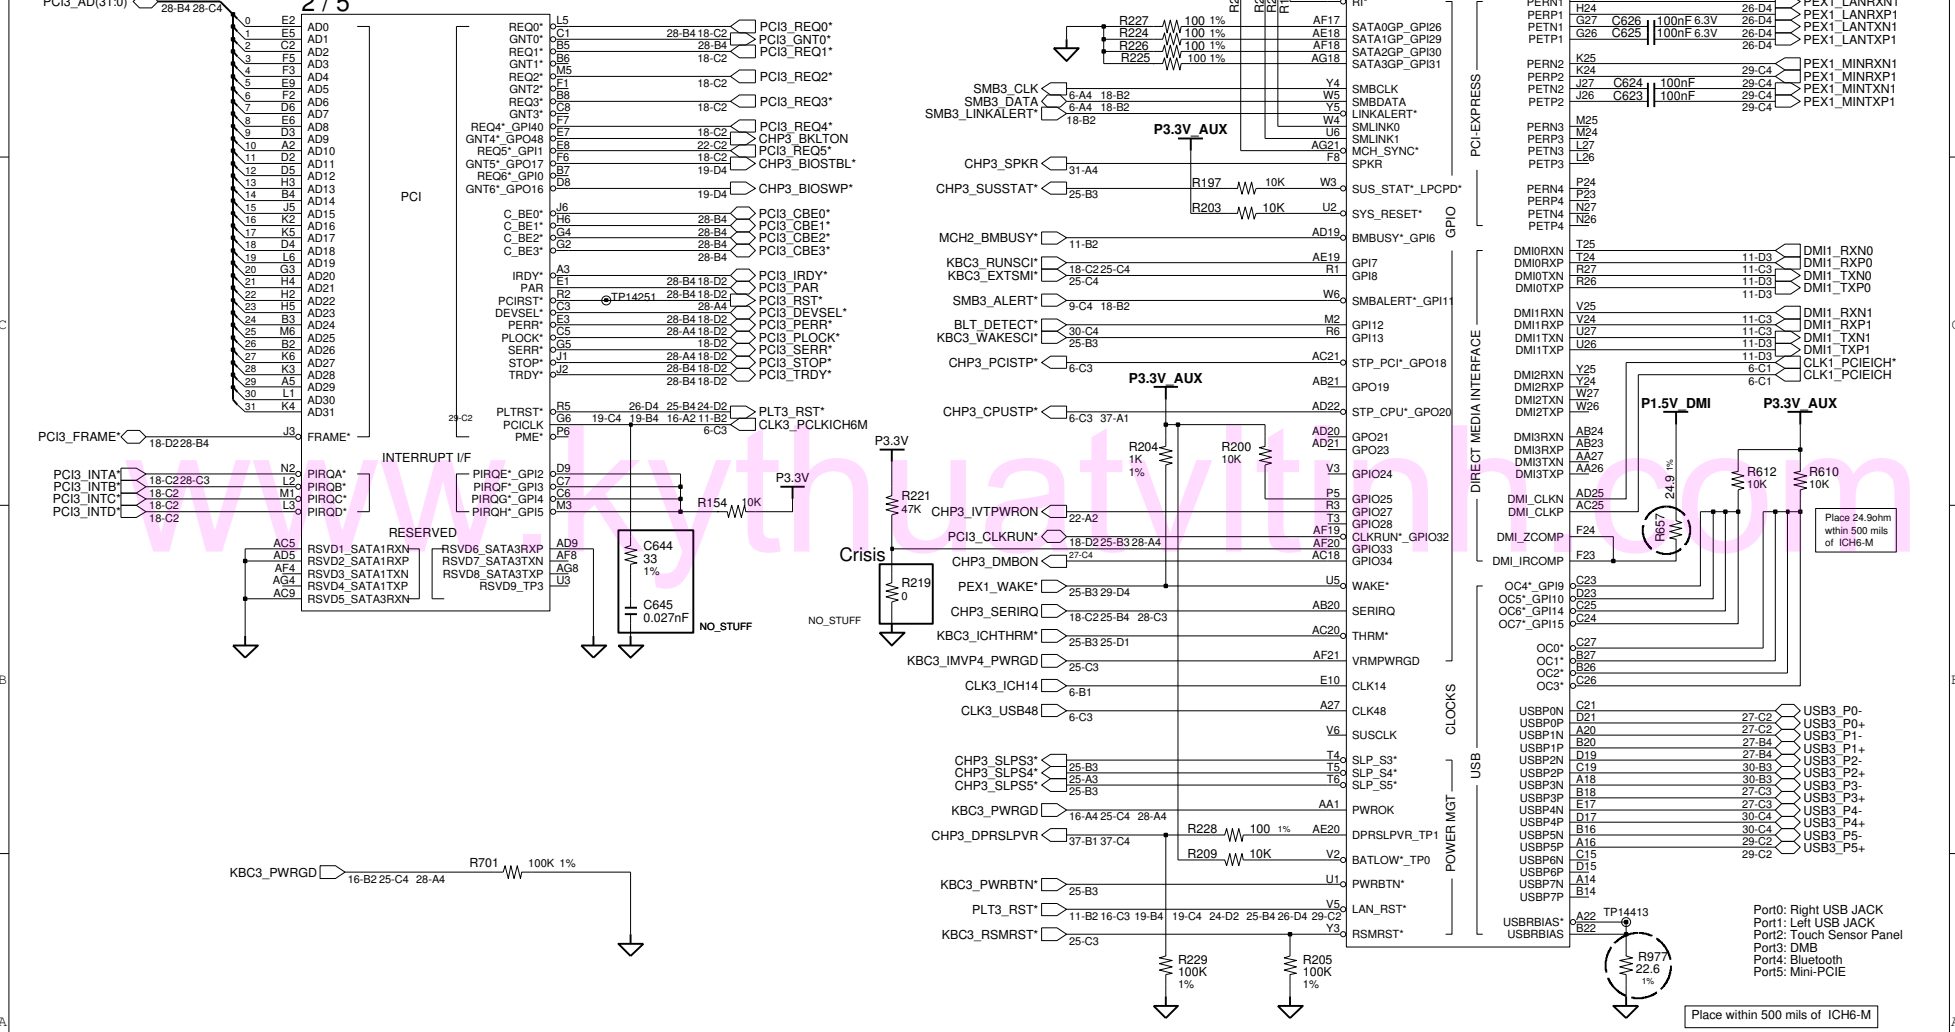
PCI3_AD(31:0) 28-B4 28-C4
2 / 5

0 E2 AD0
1 E5 AD1
2 C2 AD2
3 F5 AD3
4 F3 AD4
5 E9 AD5
6 F2 AD6
7 D6 AD7
8 E6 AD8
9 D3 AD9
10 A2 AD10
11 D2 AD11
12 D5 AD12
13 H3 AD13
14 B4 AD14
15 J5 AD15
16 K2 AD16
17 K5 AD17
18 D4 AD18
19 L6 AD19
20 G3 AD20
21 H4 AD21
22 H2 AD22
23 H5 AD23
24 B3 AD24
25 M6 AD25
26 B2 AD26
27 K6 AD27
28 K3 AD28
29 A5 AD29
30 L1 AD30
31 K4 AD31

PCI

REQ0* L5 28-B4 18-C2 PCI3_REQ0*
GNT0* C1 28-B4 PCI3_GNT0*
REQ1* B5 18-C2 PCI3_REQ1*
GNT1* B6
REQ2* M5 18-C2 PCI3_REQ2*
GNT2* F1
REQ3* B8 18-C2 PCI3_REQ3*
GNT3* C8
REQ4*_GPI40 F7 18-C2 PCI3_REQ4*
GNT4*_GPO48 E7 18-C2 CHP3_BKLTON
REQ5*_GPI1 E8 22-C2 PCI3_REQ5*
GNT5*_GPO17 F6 18-C2 CHP3_BIOSTBL*
REQ6*_GPI0 B7 19-D4
GNT6*_GPO16 D8 19-D4 CHP3_BIOSWP*

C_BE0* J6 28-B4 PCI3_CBE0*
C_BE1* H6 28-B4 PCI3_CBE1*
C_BE2* G4 28-B4 PCI3_CBE2*
C_BE3* G2 28-B4 PCI3_CBE3*

IRDY* A3 28-B4 18-D2 PCI3_IRDY*
PAR E1 28-B4 18-D2 PCI3_PAR
PCIRST* R2 TP14251 28-B4 18-D2 PCI3_RST*
DEVSEL* C3 28-A4 PCI3_DEVSEL*
PERR* E3 28-B4 18-D2 PCI3_PERR*
PLOCK* C5 28-A4 18-D2 PCI3_PLOCK*
SERR* G5 18-D2 PCI3_SERR*
STOP* J1 28-A4 18-D2 PCI3_STOP*
TRDY* J2 28-B4 18-D2 PCI3_TRDY*

PLTRST* R5 26-D4 25-B4 24-D2 PLT3_RST*
PCICLK G6 19-C4 19-B4 16-A2 11-B2 CLK3_PCLKICH6M
PME* P6 6-C3
29-C2

PCI3_FRAME* 18-D2 28-B4 J3 FRAME*

INTERRUPT I/F
PCI3_INTA* 18-C2 28-C3 N2 PIRQA*
PCI3_INTB* 18-C2 L2 PIRQB*
PCI3_INTC* 18-C2 M1 PIRQC*
PCI3_INTD* 18-C2 L3 PIRQD*

PIRQE*_GPI2 D9
PIRQF*_GPI3 C7
PIRQG*_GPI4 C6
PIRQH*_GPI5 M3 R154 10K P3.3V

RESERVED
AC5 RSVD1_SATA1RXN
AD5 RSVD2_SATA1RXP
AF4 RSVD3_SATA1TXN
AG4 RSVD4_SATA1TXP
AC9 RSVD5_SATA3RXN
RSVD6_SATA3RXP AD9
RSVD7_SATA3TXN AF8
RSVD8_SATA3TXP AG8
RSVD9_TP3 U3

C644 33 1%
C645 0.027nF
NO_STUFF

P3.3V
R221 47K
Crisis
R219 0
NO_STUFF

KBC3_PWRGD 16-B2 25-C4 28-A4 R701 100K 1%

R227 100 1% AF17 SATA0GP_GPI26
R224 100 1% AE18 SATA1GP_GPI29
R226 100 1% AF18 SATA2GP_GPI30
R225 100 1% AG18 SATA3GP_GPI31
RI*

SMB3_CLK 6-A4 18-B2 Y4 SMBCLK
SMB3_DATA 6-A4 18-B2 W5 SMBDATA
SMB3_LINKALERT* 18-B2 Y5 LINKALERT*
P3.3V_AUX
W4 SMLINK0
U6 SMLINK1
AG21 MCH_SYNC*
CHP3_SPKR 31-A4 F8 SPKR
CHP3_SUSSTAT* 25-B3 R197 10K W3 SUS_STAT*_LPCPD*
R203 10K U2 SYS_RESET*
MCH2_BMBUSY* 11-B2 AD19 BMBUSY*_GPI6
KBC3_RUNSCI* 18-C2 25-C4 AE19 GPI7
KBC3_EXTSMI* 25-C4 R1 GPI8
SMB3_ALERT* 9-C4 18-B2 W6 SMBALERT*_GPI11
BLT_DETECT* 30-C4 M2 GPI12
KBC3_WAKESCI* 25-B3 R6 GPI13
CHP3_PCISTP* 6-C3 AC21 STP_PCI*_GPO18
P3.3V_AUX
AB21 GPO19
CHP3_CPUSTP* 6-C3 37-A1 AD22 STP_CPU*_GPO20
R204 1K 1%
R200 10K
AD20 GPO21
AD21 GPO23
V3 GPIO24
P5 GPIO25
CHP3_IVTPWRON 22-A2 R3 GPIO27
T3 GPIO28
PCI3_CLKRUN* 18-D2 25-B3 28-A4 AF19 CLKRUN*_GPIO32
AF20 GPIO33
CHP3_DMBON 27-C4 AC18 GPIO34
PEX1_WAKE* 25-B3 29-D4 U5 WAKE*
CHP3_SERIRQ 18-C2 25-B4 28-C3 AB20 SERIRQ
KBC3_ICHTHRM* 25-B3 25-D1 AC20 THRM*
KBC3_IMVP4_PWRGD 25-C3 AF21 VRMPWRGD
CLK3_ICH14 6-B1 E10 CLK14
CLK3_USB48 6-C3 A27 CLK48
V6 SUSCLK
CHP3_SLPS3* 25-B3 T4 SLP_S3*
CHP3_SLPS4* 25-A3 T5 SLP_S4*
CHP3_SLPS5* 25-B3 T6 SLP_S5*
KBC3_PWRGD 16-A4 25-C4 28-A4 AA1 PWROK
CHP3_DPRSLPVR 37-B1 37-C4 R228 100 1% AE20 DPRSLPVR_TP1
R209 10K V2 BATLOW*_TP0
KBC3_PWRBTN* 25-B3 U1 PWRBTN*
PLT3_RST* 11-B2 16-C3 19-B4 19-C4 24-D2 25-B4 26-D4 29-C2 V5 LAN_RST*
KBC3_RSMRST* 25-C3 Y3 RSMRST*
R229 100K 1%
R205 100K 1%

GPIO
CLOCKS
POWER MGT
PCI-EXPRESS
DIRECT MEDIA INTERFACE
USB

PERN1
PERP1 G27 C626 100nF 6.3V 26-D4 PEX1_LANRXP1
PETN1 G26 C625 100nF 6.3V 26-D4 PEX1_LANTXN1
PETP1 26-D4 PEX1_LANTXP1
H24 26-D4 PEX1_LANRXN1
PERN2 K25 29-C4 PEX1_MINRXN1
PERP2 K24 29-C4 PEX1_MINRXP1
PETN2 J27 C624 100nF 29-C4 PEX1_MINTXN1
PETP2 J26 C623 100nF 29-C4 PEX1_MINTXP1
PERN3 M25
PERP3 M24
PETN3 L27
PETP3 L26
PERN4 P24
PERP4 P23
PETN4 N27
PETP4 N26
DMI0RXN T25 11-D3 DMI1_RXN0
DMI0RXP T24 11-D3 DMI1_RXP0
DMI0TXN R27 11-C3 DMI1_TXN0
DMI0TXP R26 11-D3 DMI1_TXP0
DMI1RXN V25 11-C3 DMI1_RXN1
DMI1RXP V24 11-C3 DMI1_RXP1
DMI1TXN U27 11-D3 DMI1_TXN1
DMI1TXP U26 11-D3 DMI1_TXP1
DMI2RXN Y25 6-C1 CLK1_PCIEICH*
DMI2RXP Y24 6-C1 CLK1_PCIEICH
DMI2TXN W27
DMI2TXP W26
P1.5V_DMI
P3.3V_AUX
DMI3RXN AB24
DMI3RXP AB23
DMI3TXN AA27
DMI3TXP AA26
R612 10K
R610 10K
24.9 1%
DMI_CLKN AD25
DMI_CLKP AC25
DMI_ZCOMP F24
DMI_IRCOMP F23
R657
Place 24.9ohm within 500 mils of ICH6-M
OC4*_GPI9 C23
OC5*_GPI10 D23
OC6*_GPI14 C25
OC7*_GPI15 C24
OC0* C27
OC1* B27
OC2* B26
OC3* C26
USBP0N C21 USB3_P0-
USBP0P D21 27-C2 USB3_P0+
USBP1N A20 27-C2 USB3_P1-
USBP1P B20 27-B4 USB3_P1+
USBP2N D19 27-B4 USB3_P2-
USBP2P C19 30-B3 USB3_P2+
USBP3N A18 30-B3 USB3_P3-
USBP3P B18 27-C3 USB3_P3+
USBP4N E17 27-C3 USB3_P4-
USBP4P D17 30-C4 USB3_P4+
USBP5N B16 30-C4 USB3_P5-
USBP5P A16 29-C2 USB3_P5+
USBP6N C15 29-C2
USBP6P D15
USBP7N A14
USBP7P B14
USBRBIAS* A22 TP14413
USBRBIAS B22
R977 22.6 1%
Port0: Right USB JACK
Port1: Left USB JACK
Port2: Touch Sensor Panel
Port3: DMB
Port4: Bluetooth
Port5: Mini-PCIE
Place within 500 mils of ICH6-M

www.kythuatvitinh.com